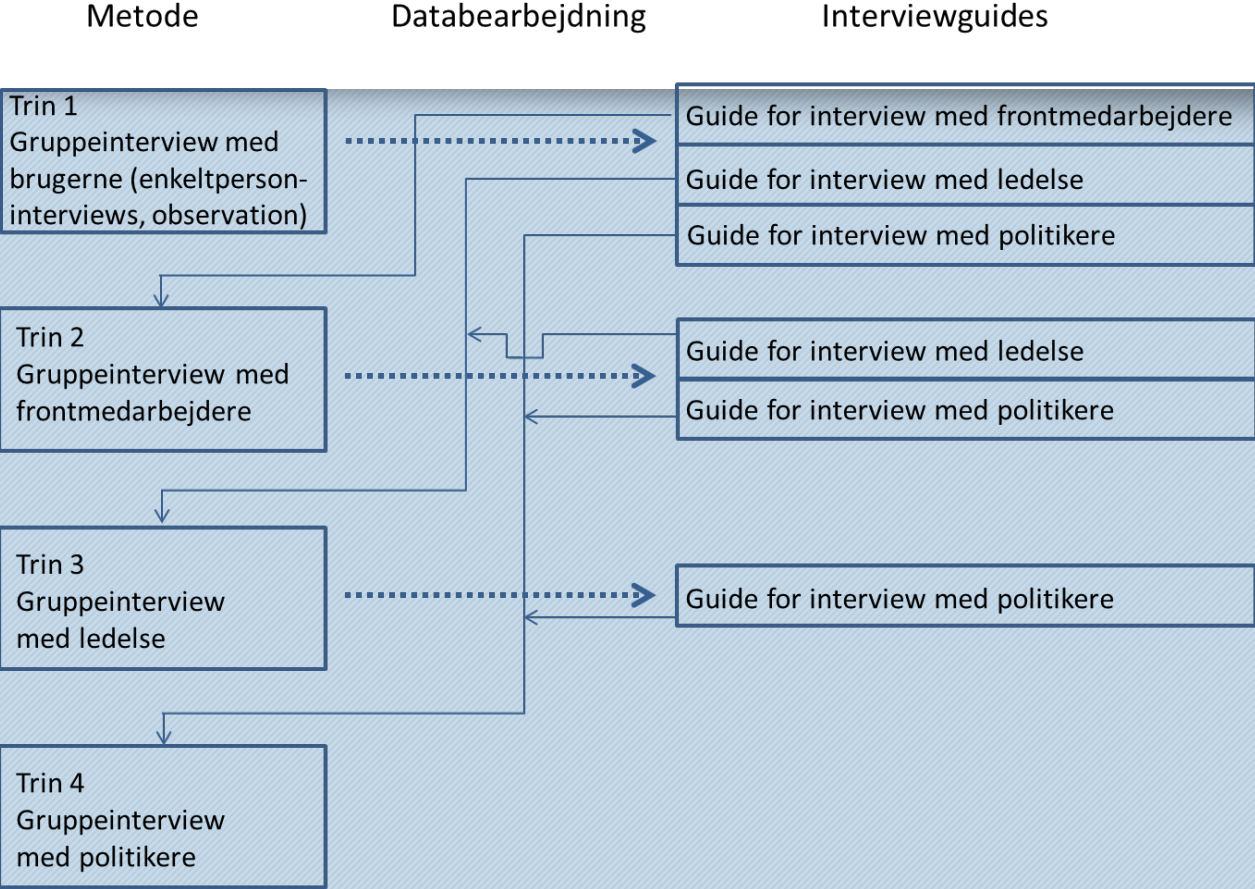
Metode

Databearbejdning

Interviewguides

Trin 1
Gruppeinterview med brugerne (enkeltperson-interviews, observation)

Guide for interview med frontmedarbejdere

Guide for interview med ledelse

Guide for interview med politikere

Trin 2
Gruppeinterview med frontmedarbejdere

Guide for interview med ledelse

Guide for interview med politikere

Trin 3
Gruppeinterview med ledelse

Guide for interview med politikere

Trin 4
Gruppeinterview med politikere